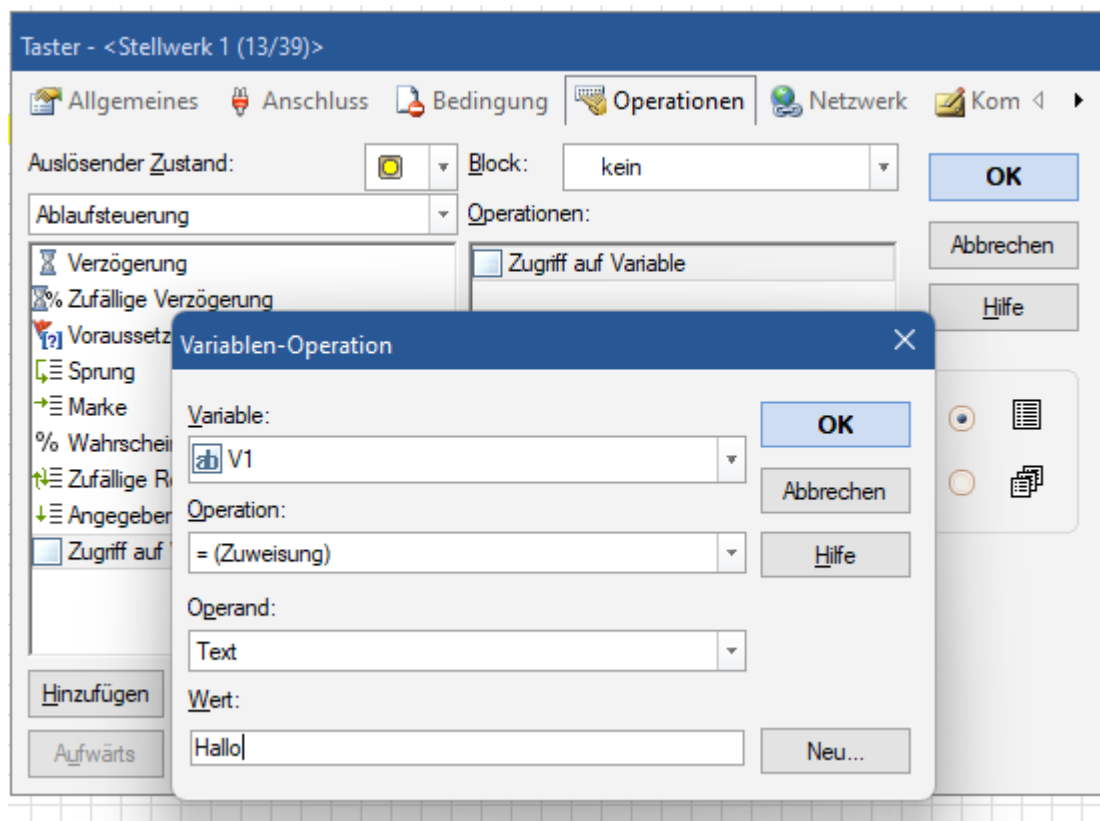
Taster - <Stellwerk 1 (13/39)>

Allgemeines  Anschluss  Bedingung  Operationen  Netzwerk  Kom

Auslösender Zustand:

Block: kein

OK

Ablaufsteuerung

Operationen:

Abbrechen

Verzögerung
Zufällige Verzögerung
Voraussetz
Sprung
Marke
Wahrschei
Zufällige R
Angegeber
Zugriff auf

Zugriff auf Variable

Hilfe

Variablen-Operation

Variable:

V1

OK

Abbrechen

Operation:

= (Zuweisung)

Hilfe

Operand:

Text

Wert:

Hallo

Neu...

Hinzufügen

Aufwärts